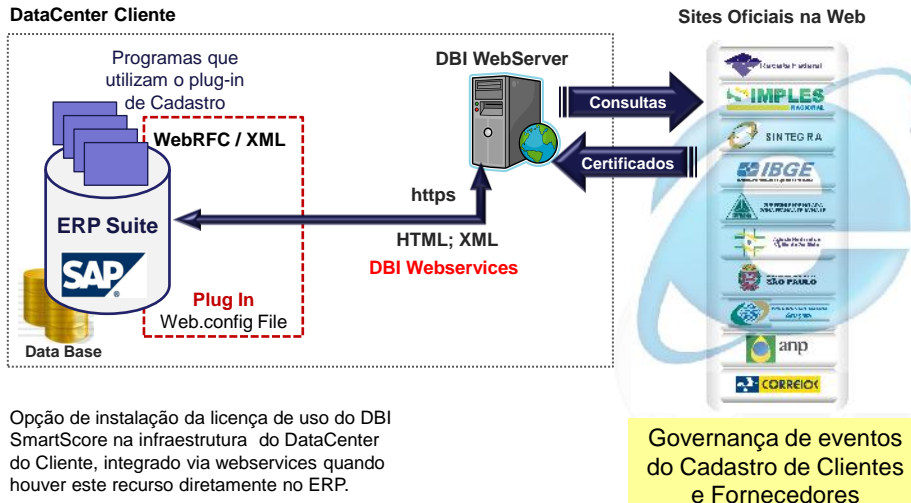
DataCenter Cliente

Sites Oficiais na Web

Programas que utilizam o plug-in de Cadastro

WebRFC / XML

ERP Suite

SAP

Plug In
Web.config File

Data Base

DBI WebServer

Consultas

Certificados

https

HTML; XML

DBI Webservices

Receita Federal

SIMPLES NACIONAL

SINTEGRA

IBGE

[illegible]

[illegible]

SÃO PAULO

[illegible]

anp

CORREIOS

Opção de instalação da licença de uso do DBI SmartScore na infraestrutura do DataCenter do Cliente, integrado via webservices quando houver este recurso diretamente no ERP.

Governança de eventos do Cadastro de Clientes e Fornecedores